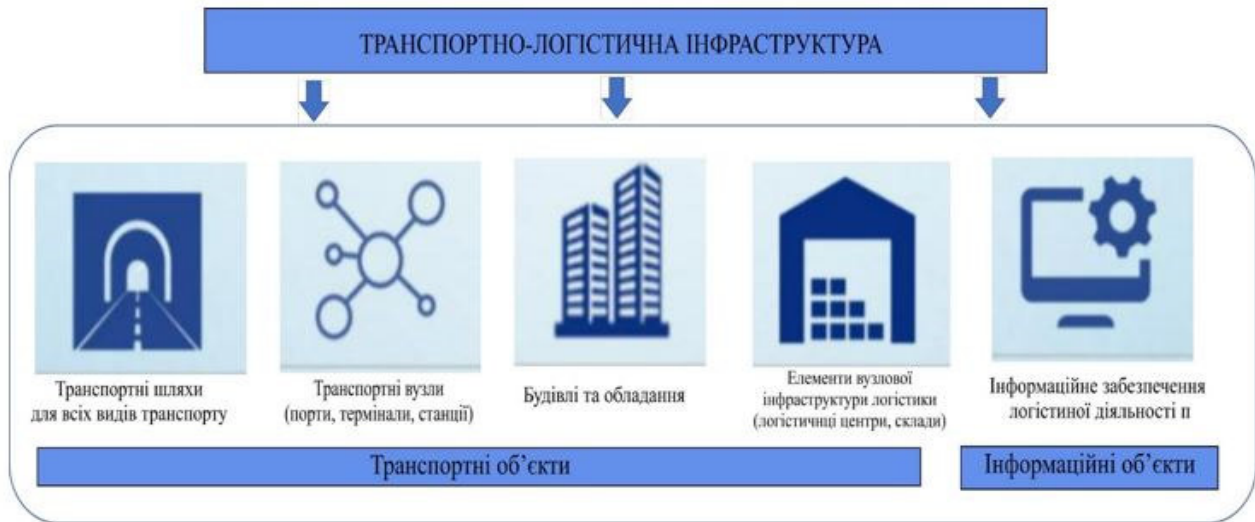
ТРАНСПОРТНО-ЛОГІСТИЧНА ІНФРАСТРУКТУРА

Транспортні шляхи для всіх видів транспорту

Транспортні вузли (порти, термінали, станції)

Будівлі та обладнання

Елементи вузлової інфраструктури логістики (логістичнці центри, склади)

Інформаційне забезпечення логістиної діяльності п

Транспортні об'єкти

Інформаційні об'єкти